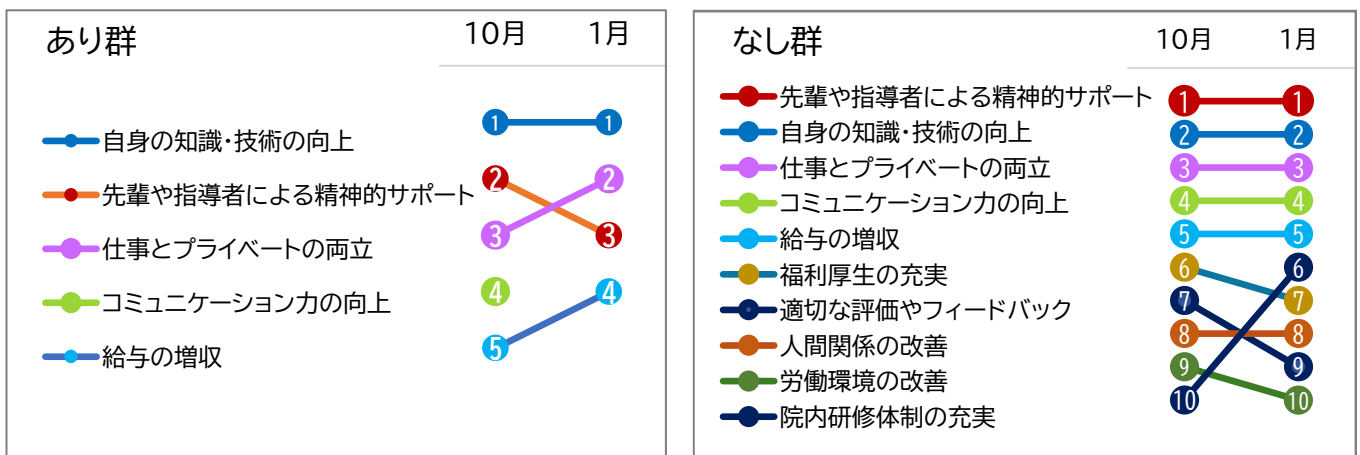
あり群

10月 1月

自身の知識・技術の向上
先輩や指導者による精神的サポート
仕事とプライベートの両立
コミュニケーション力の向上
給与の増収

1 1
2 2
3 3
4 4
5

なし群

10月 1月

先輩や指導者による精神的サポート
自身の知識・技術の向上
仕事とプライベートの両立
コミュニケーション力の向上
給与の増収
福利厚生の充実
適切な評価やフィードバック
人間関係の改善
労働環境の改善
院内研修体制の充実

1 1
2 2
3 3
4 4
5 5
6 6
7 7
8 8
9 9
10 10